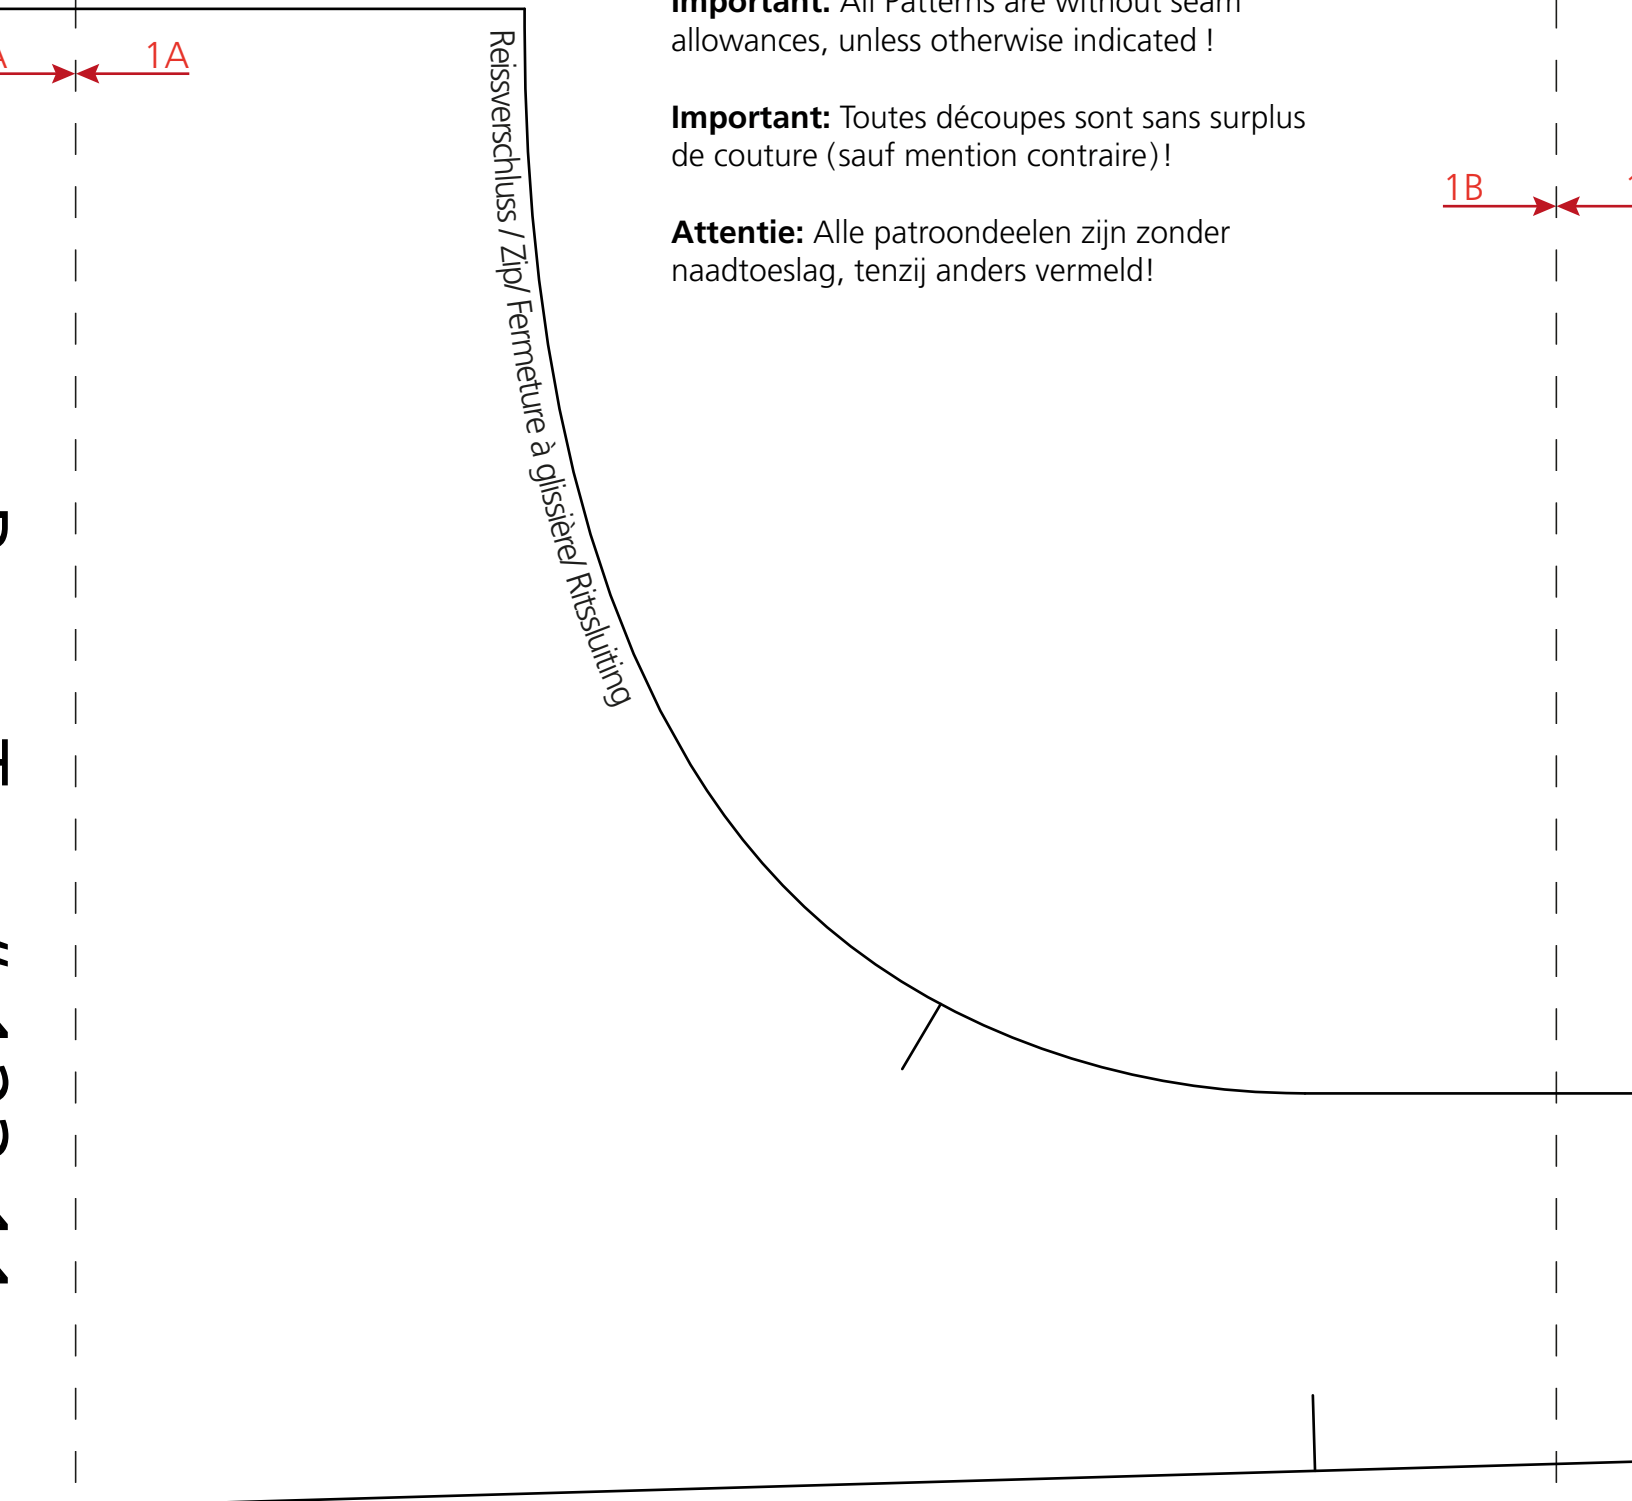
1A

Reissverschluss / Zip/ Fermeture à glissière/ Ritssluiting

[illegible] All Patterns are without seam allowances, unless otherwise indicated !

**Important:** Toutes découpes sont sans surplus de couture (sauf mention contraire)!

**Attentie:** Alle patroondeelen zijn zonder naadtoeslag, tenzij anders vermeld!

1B